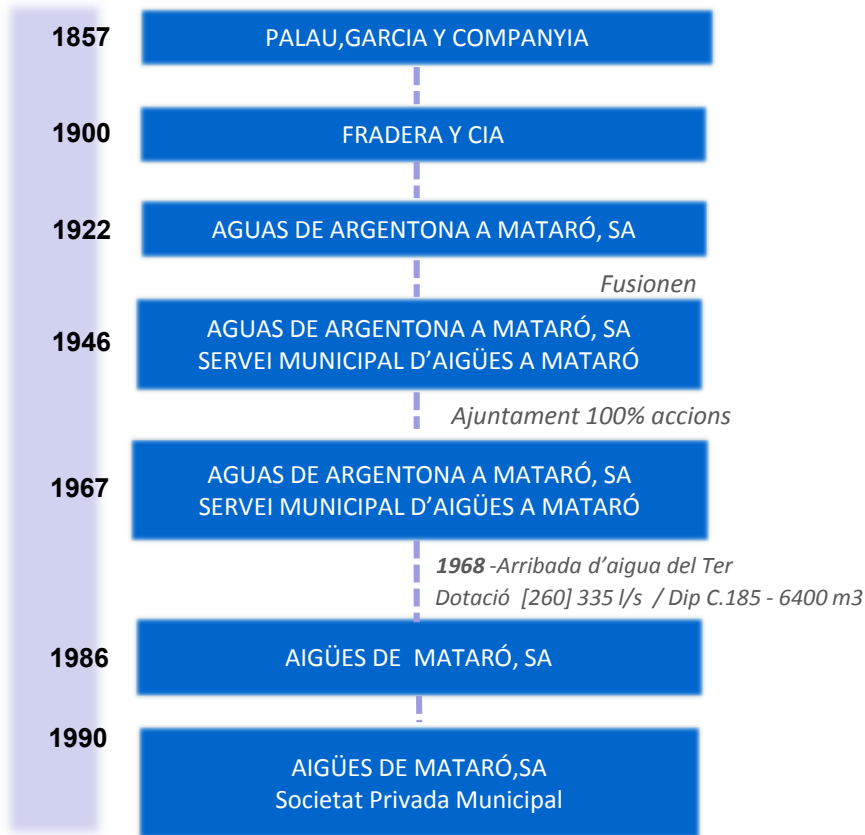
1857 PALAU,GARCIA Y COMPANYIA

1900 FRADERA Y CIA

1922 AGUAS DE ARGENTONA A MATARÓ, SA

Fusionen

1946 AGUAS DE ARGENTONA A MATARÓ, SA
SERVEI MUNICIPAL D'AIGÜES A MATARÓ

Ajuntament 100% accions

1967 AGUAS DE ARGENTONA A MATARÓ, SA
SERVEI MUNICIPAL D'AIGÜES A MATARÓ

1968 -Arribada d'aigua del Ter
Dotació [260] 335 l/s / Dip C.185 - 6400 m3

1986 AIGÜES DE MATARÓ, SA

1990 AIGÜES DE MATARÓ,SA
Societat Privada Municipal